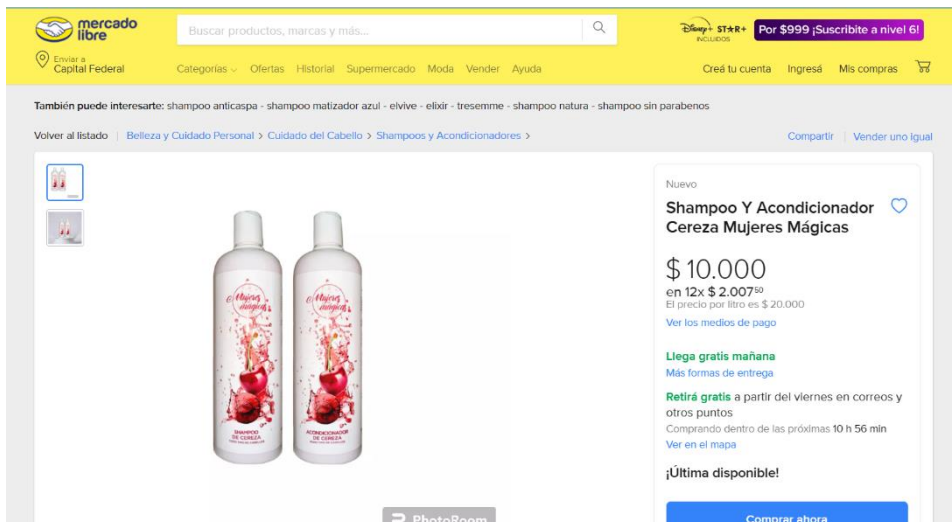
mercado libre

Buscar productos, marcas y más...

Disney+ STAR+ INCLUIDOS

Por $999 ¡Suscribite a nivel 6!

Enviar a
Capital Federal

Categorías Ofertas Historial Supermercado Moda Vender Ayuda

Creá tu cuenta Ingresá Mis compras

También puede interesarte: shampoo anticaspa - shampoo matizador azul - elvive - elixir - tresemme - shampoo natura - shampoo sin parabenos

Volver al listado | Belleza y Cuidado Personal > Cuidado del Cabello > Shampoos y Acondicionadores >

Compartir | Vender uno igual

Mujeres Mágicas
SHAMPOO DE CEREZA

Mujeres Mágicas
ACONDICIONADOR DE CEREZA

PhotoRoom

Nuevo

Shampoo Y Acondicionador Cereza Mujeres Mágicas

$ 10.000

en 12x $ 2.007$^{50}$

El precio por litro es $ 20.000

Ver los medios de pago

Llega gratis mañana

Más formas de entrega

Retirá gratis a partir del viernes en correos y otros puntos

Comprando dentro de las próximas 10 h 56 min

Ver en el mapa

¡Última disponible!

Comprar ahora